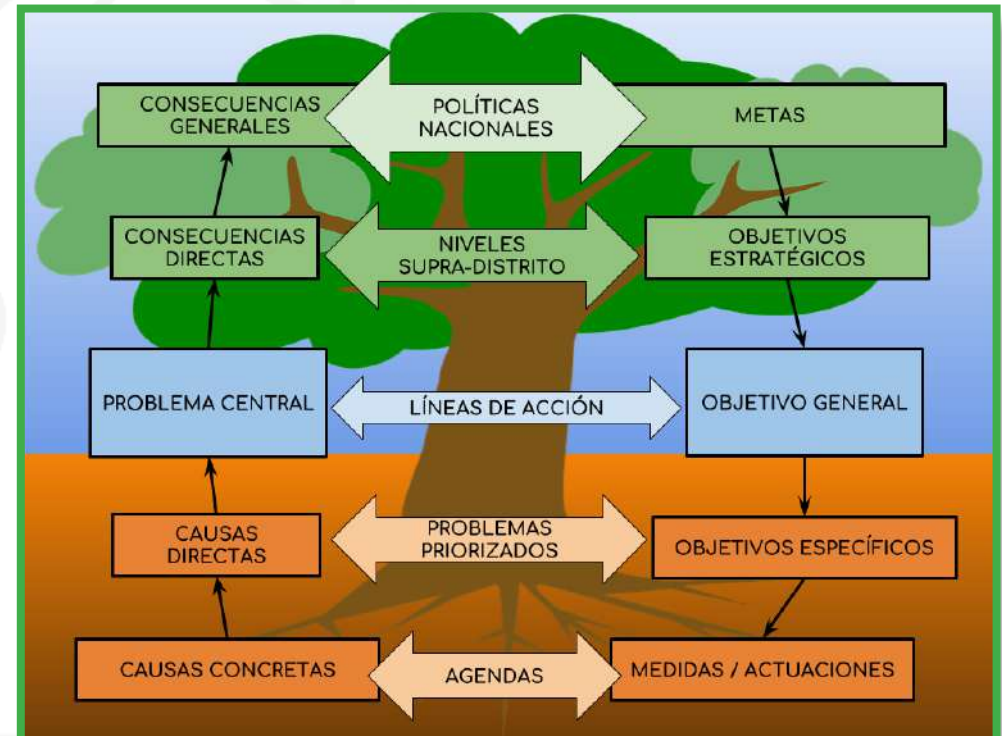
CONSECUENCIAS GENERALES

POLÍTICAS NACIONALES

METAS

CONSECUENCIAS DIRECTAS

NIVELES SUPRA-DISTRITO

OBJETIVOS ESTRATÉGICOS

PROBLEMA CENTRAL

LÍNEAS DE ACCIÓN

OBJETIVO GENERAL

CAUSAS DIRECTAS

PROBLEMAS PRIORIZADOS

OBJETIVOS ESPECÍFICOS

CAUSAS CONCRETAS

AGENDAS

MEDIDAS / ACTUACIONES